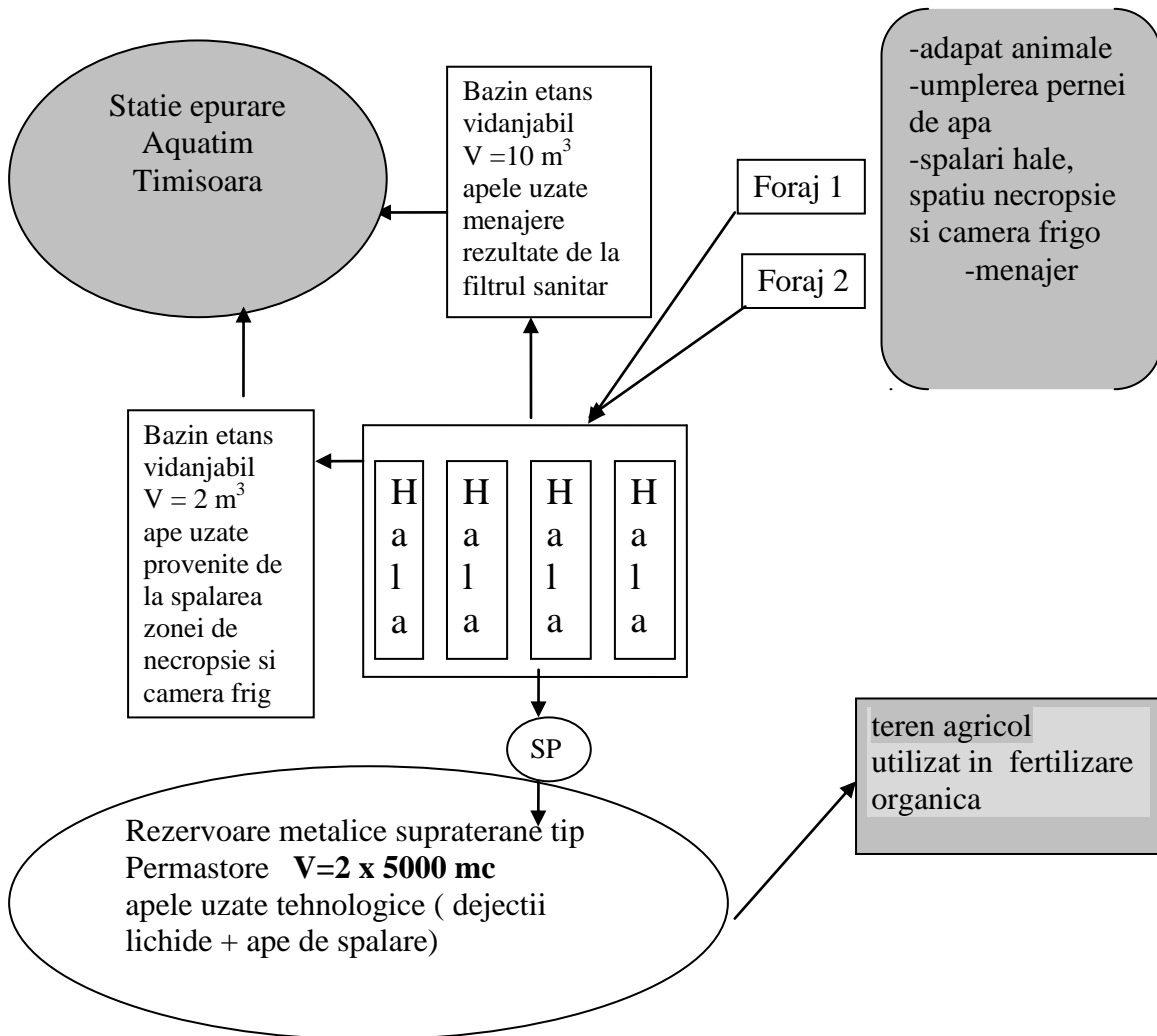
Statie epurare Aquatim Timisoara

Bazin etans vidanjabil $V = 10\ m^3$ apele uzate menajere rezultate de la filtrul sanitar

-adapat animale
-umplerea pernei de apa
-spalari hale, spatiu necropsie si camera frigo
-menajer

Foraj 1

Foraj 2

Bazin etans vidanjabil $V = 2\ m^3$ ape uzate provenite de la spalarea zonei de necropsie si camera frig

H
a
l
a

H
a
l
a

H
a
l
a

H
a
l
a

SP

teren agricol utilizat in fertilizare organica

Rezervoare metalice supraterane tip Permastore **V=2 x 5000 mc** apele uzate tehnologice ( dejectii lichide + ape de spalare)